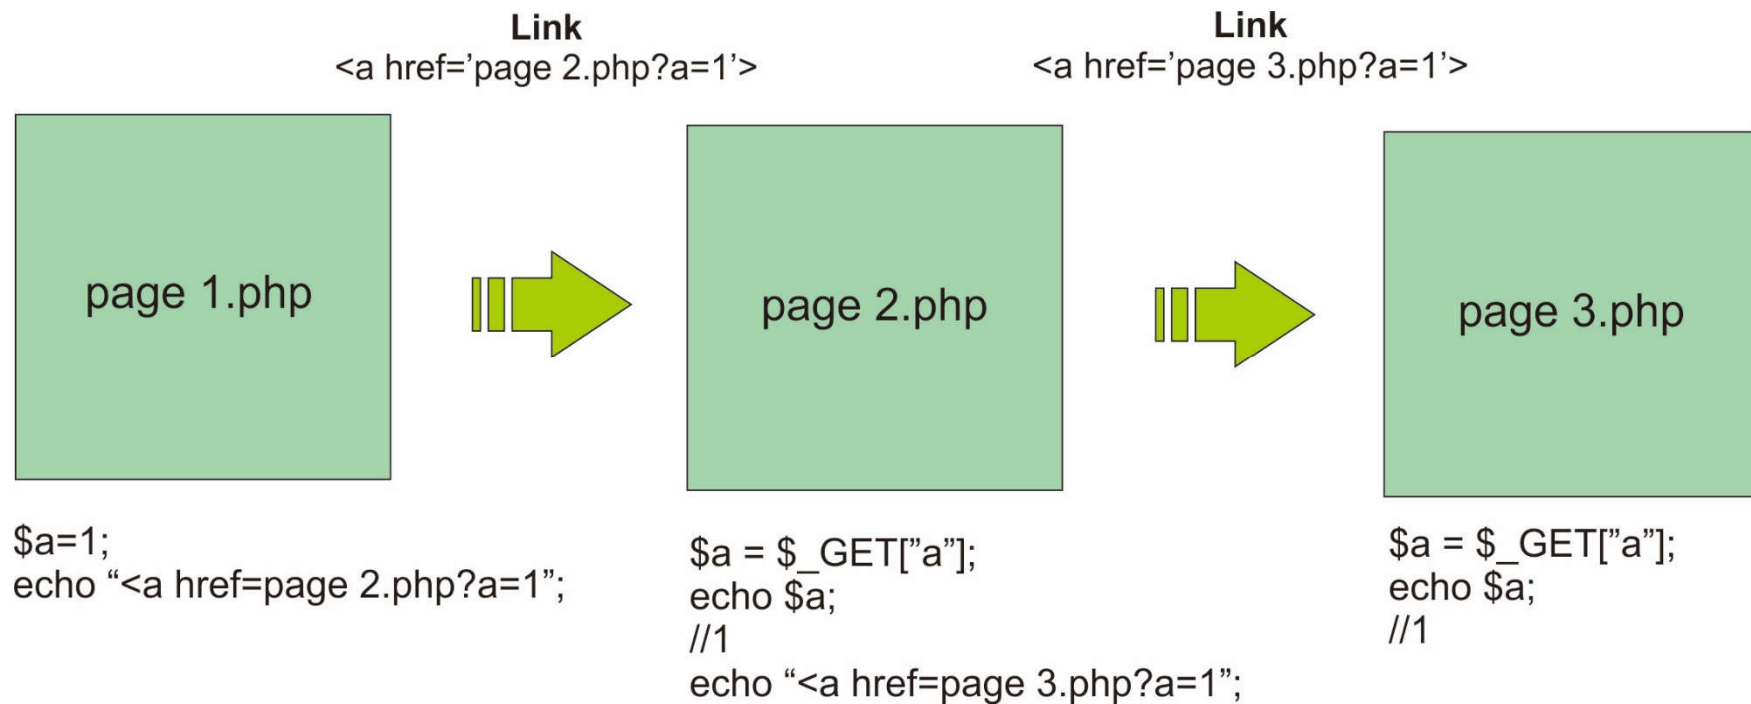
Link
<a href='page 2.php?a=1'>

Link
<a href='page 3.php?a=1'>

page 1.php

page 2.php

page 3.php

$a=1;
echo “<a href=page 2.php?a=1”;

$a = $_GET[”a”];
echo $a;
//1
echo “<a href=page 3.php?a=1”;

$a = $_GET[”a”];
echo $a;
//1